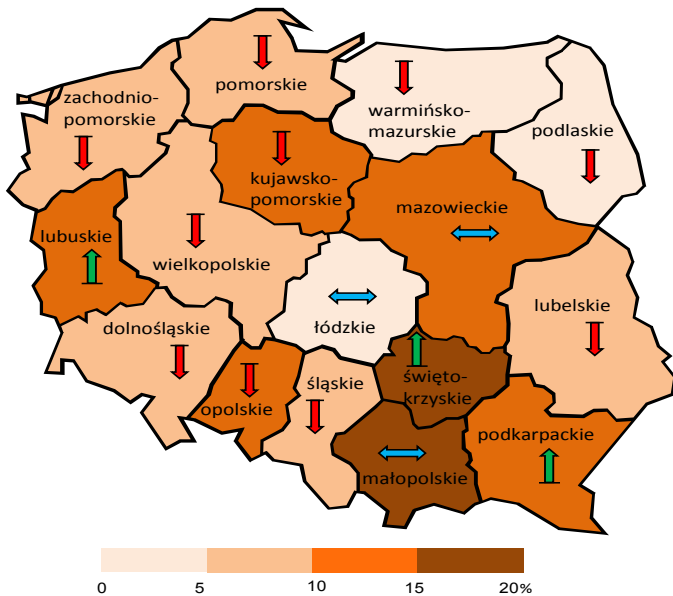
pomorskie
zachodnio-pomorskie
warmińsko-mazurskie
podlaskie
kujawsko-pomorskie
mazowieckie
lubuskie
wielkopolskie
łódzkie
lubelskie
dolnośląskie
opolskie
śląskie
święto-krzyskie
podkarpackie
małopolskie

0
5
10
15
20%